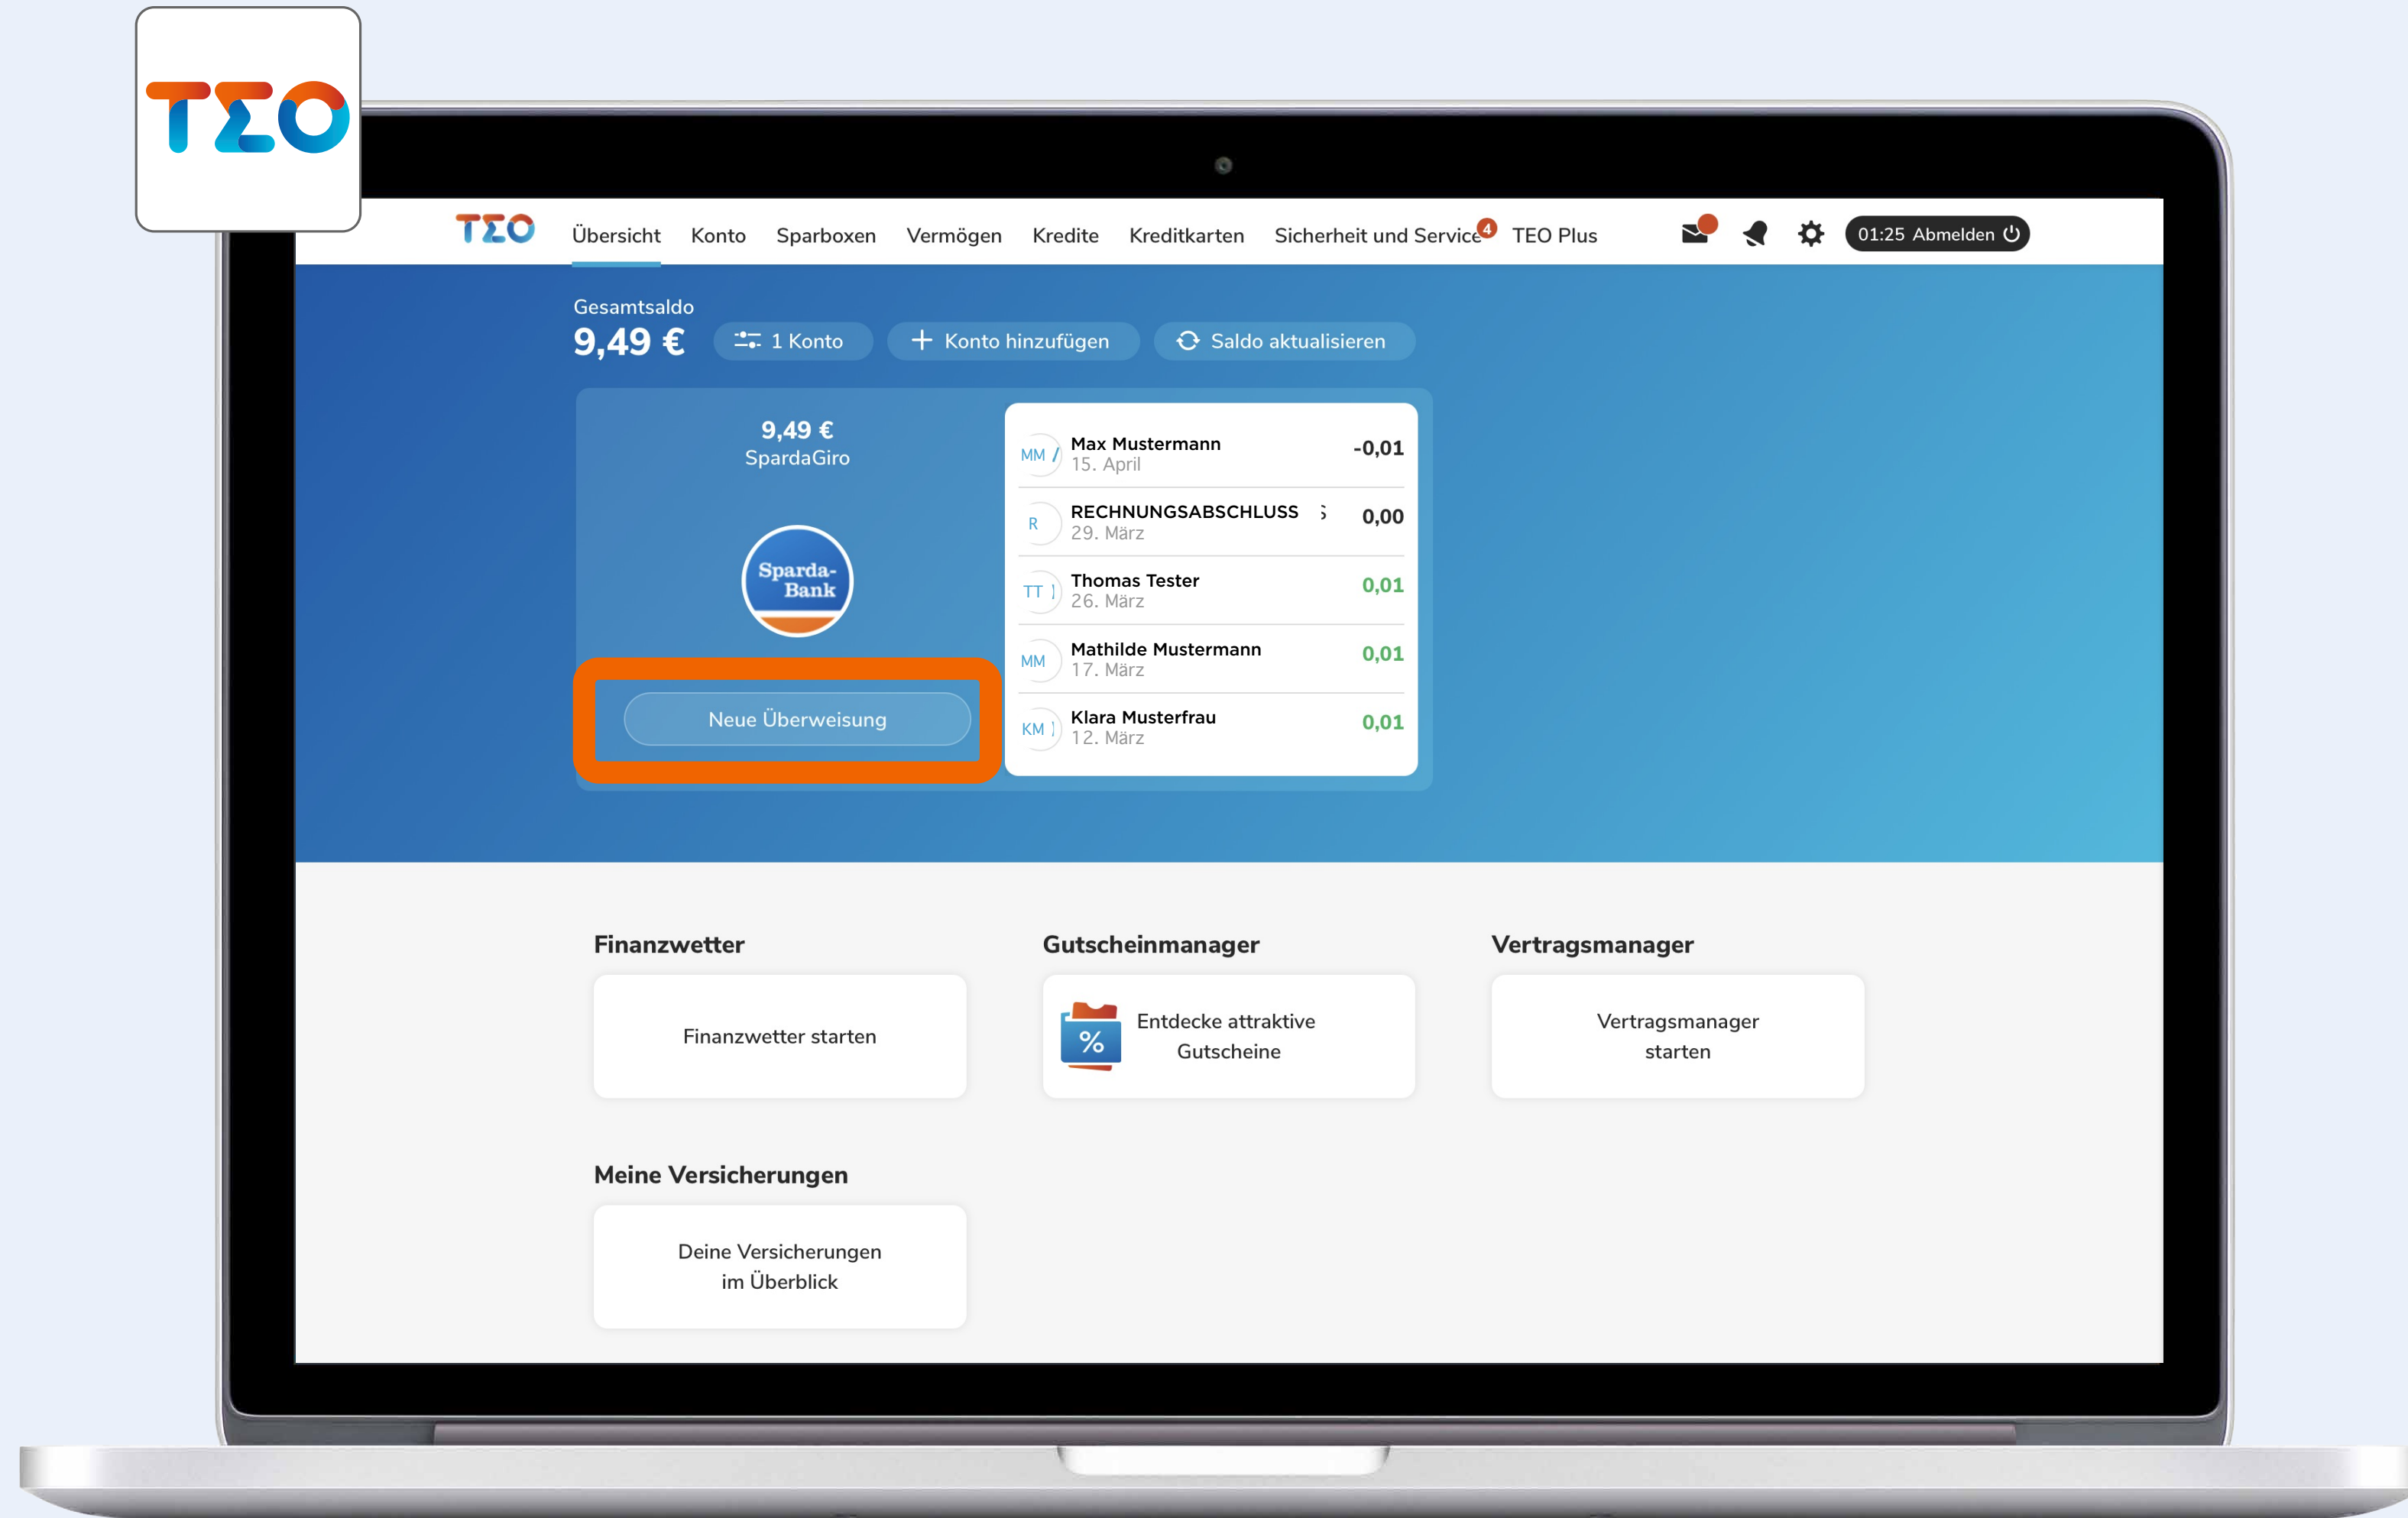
TΣO

TΣO Übersicht Konto Sparboxen Vermögen Kredite Kreditkarten Sicherheit und Service 4 TEO Plus 01:25 Abmelden

Gesamtsaldo
9,49 € 1 Konto + Konto hinzufügen Saldo aktualisieren

9,49 €
SpardaGiro

Sparda-Bank

Neue Überweisung

| | | |
|---|---|---|
| MM | Max Mustermann 15. April | -0,01 |
| R | RECHNUNGSABSCHLUSS 29. März | 0,00 |
| TT | Thomas Tester 26. März | 0,01 |
| MM | Mathilde Mustermann 17. März | 0,01 |
| KM | Klara Musterfrau 12. März | 0,01 |

Finanzwetter
Finanzwetter starten

Gutscheinmanager
Entdecke attraktive Gutscheine

Vertragsmanager
Vertragsmanager starten

Meine Versicherungen
Deine Versicherungen im Überblick